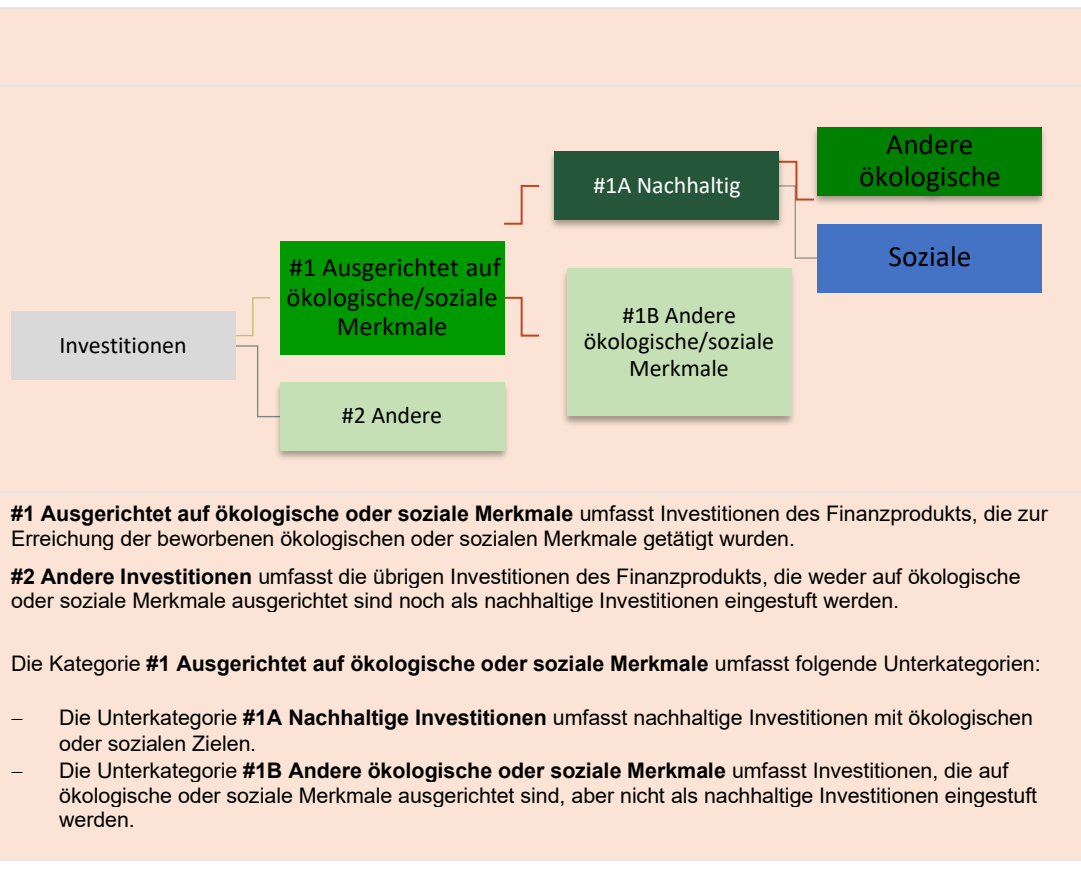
Andere ökologische

#1A Nachhaltig

Soziale

#1 Ausgerichtet auf ökologische/soziale Merkmale

Investitionen

#1B Andere ökologische/soziale Merkmale

#2 Andere

**#1 Ausgerichtet auf ökologische oder soziale Merkmale** umfasst Investitionen des Finanzprodukts, die zur Erreichung der beworbenen ökologischen oder sozialen Merkmale getätigt wurden.

**#2 Andere Investitionen** umfasst die übrigen Investitionen des Finanzprodukts, die weder auf ökologische oder soziale Merkmale ausgerichtet sind noch als nachhaltige Investitionen eingestuft werden.

Die Kategorie **#1 Ausgerichtet auf ökologische oder soziale Merkmale** umfasst folgende Unterkategorien:

– Die Unterkategorie **#1A Nachhaltige Investitionen** umfasst nachhaltige Investitionen mit ökologischen oder sozialen Zielen.
– Die Unterkategorie **#1B Andere ökologische oder soziale Merkmale** umfasst Investitionen, die auf ökologische oder soziale Merkmale ausgerichtet sind, aber nicht als nachhaltige Investitionen eingestuft werden.